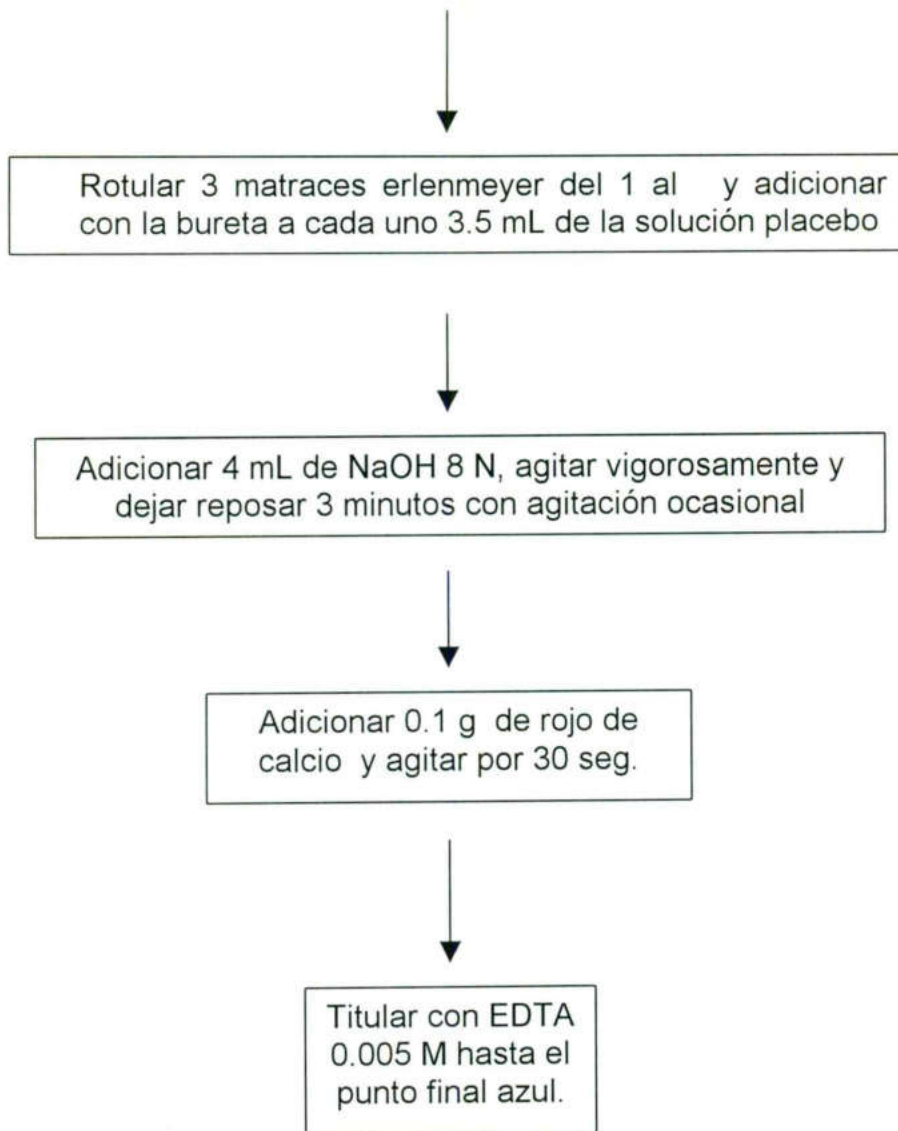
Rotular 3 matraces erlenmeyer del 1 al y adicionar con la bureta a cada uno 3.5 mL de la solución placebo

Adicionar 4 mL de NaOH 8 N, agitar vigorosamente y dejar reposar 3 minutos con agitación ocasional

Adicionar 0.1 g de rojo de calcio y agitar por 30 seg.

Titular con EDTA 0.005 M hasta el punto final azul.